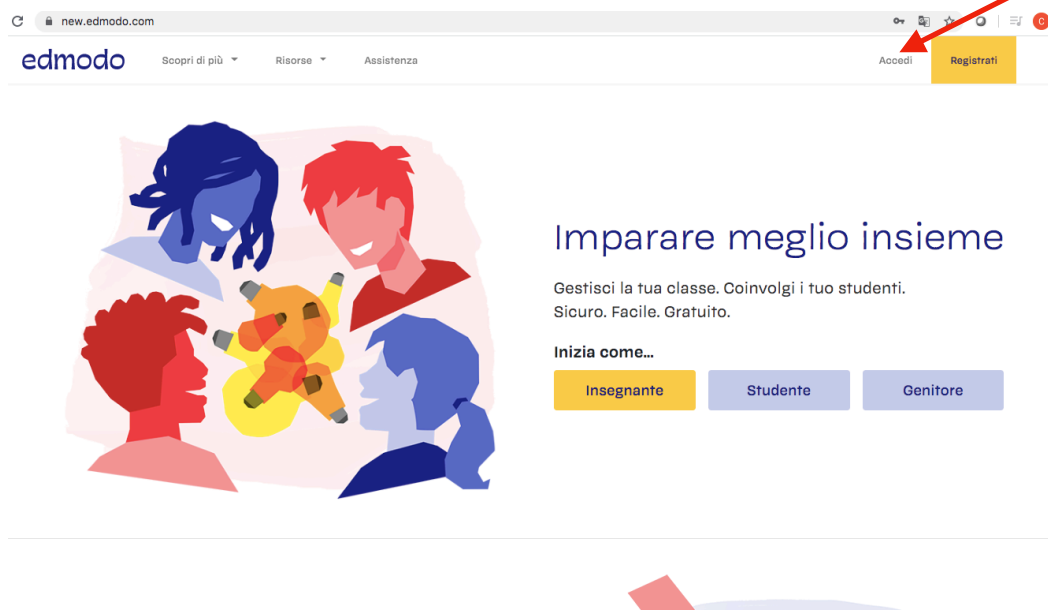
new.edmodo.com

C

edmodo Scopri di più Risorse Assistenza Accedi Registrati

Imparare meglio insieme

Gestisci la tua classe. Coinvolgi i tuo studenti. Sicuro. Facile. Gratuito.

Inizia come...

Insegnante Studente Genitore